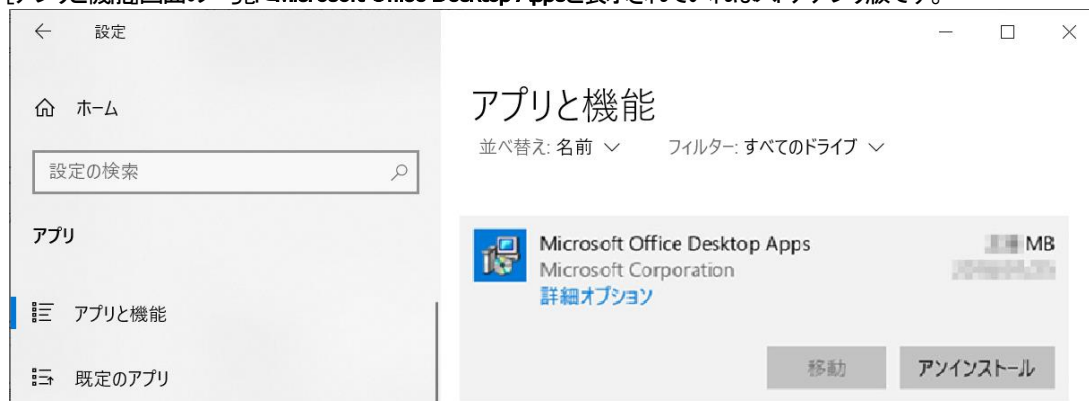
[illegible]

設定

ホーム

設定の検索

アプリ

アプリと機能

既定のアプリ

アプリと機能

並べ替え: 名前 ∨ フィルター: すべてのドライブ ∨

Microsoft Office Desktop Apps

Microsoft Corporation

詳細オプション

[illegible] MB

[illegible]

移動

アンインストール